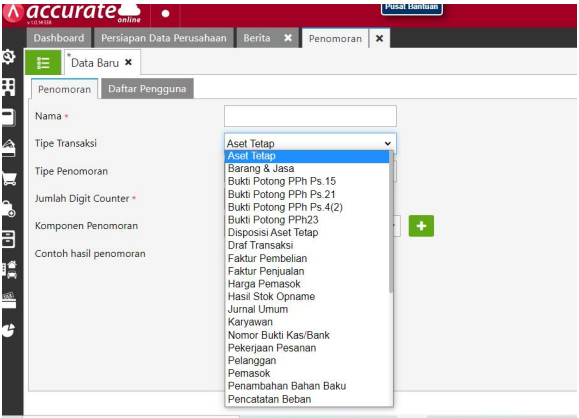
accurate online

Pusat Bantuan

Dashboard
Persiapan Data Perusahaan
Berita ✖
Penomoran ✖

*Data Baru ✖

Penomoran
Daftar Pengguna

Nama *
Tipe Transaksi
Tipe Penomoran
Jumlah Digit Counter *
Komponen Penomoran
Contoh hasil penomoran

Aset Tetap

Aset Tetap
Barang & Jasa
Bukti Potong PPh Ps.15
Bukti Potong PPh Ps.21
Bukti Potong PPh Ps.4(2)
Bukti Potong PPh23
Disposisi Aset Tetap
Draf Transaksi
Faktur Pembelian
Faktur Penjualan
Harga Pemasok
Hasil Stok Opname
Jurnal Umum
Karyawan
Nomor Bukti Kas/Bank
Pekerjaan Pesanan
Pelanggan
Pemasok
Penambahan Bahan Baku
Pencatatan Beban